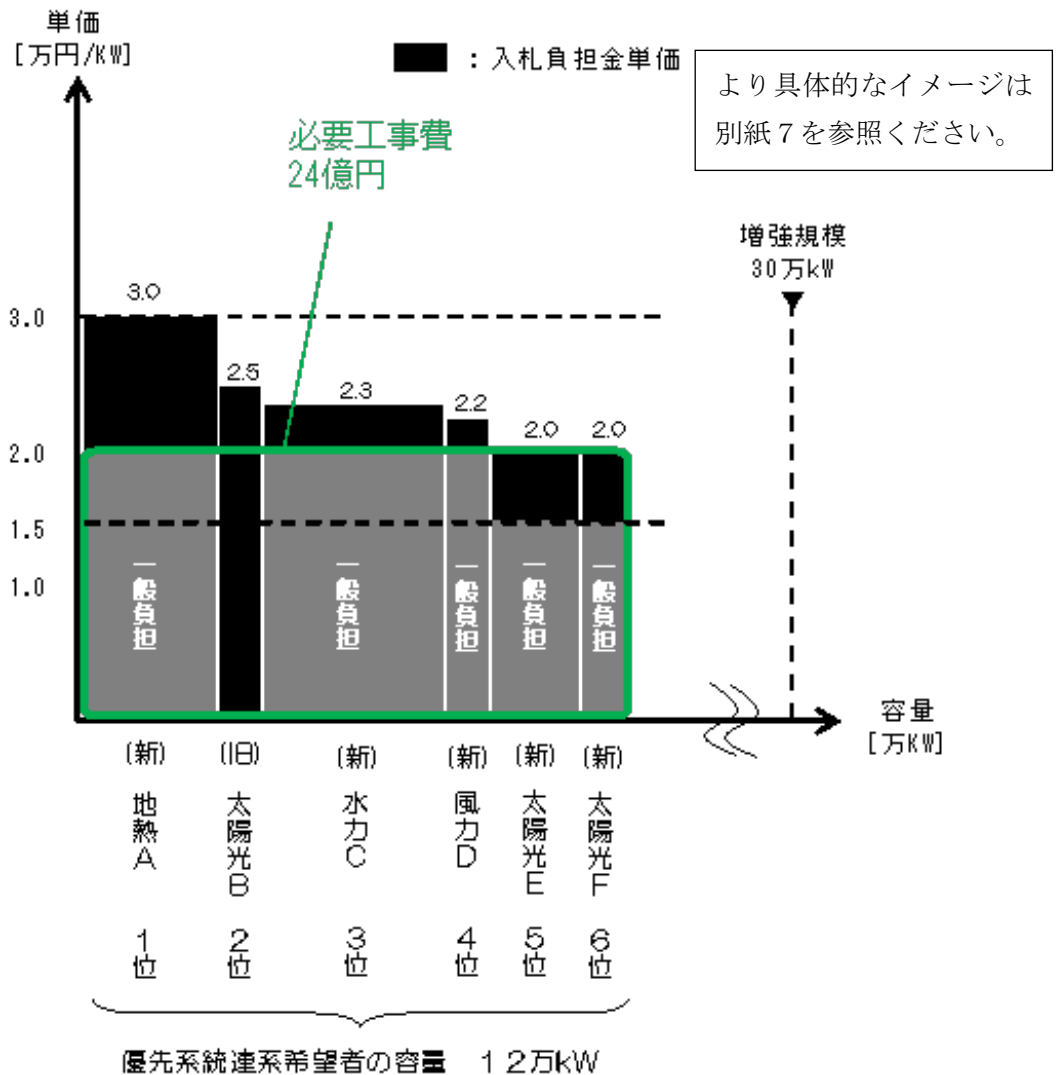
単価
[万円/KW]

：入札負担金単価

より具体的なイメージは別紙７を参照ください。

必要工事費
24億円

増強規模
30万kW

3.0
2.0
1.5
1.0

3.0
2.5
2.3
2.2
2.0
2.0

一般負担
一般負担
一般負担
一般負担
一般負担

容量
[万KW]

(新) 地熱A 1位
(旧) 太陽光B 2位
(新) 水力C 3位
(新) 風力D 4位
(新) 太陽光E 5位
(新) 太陽光F 6位

優先系統連系希望者の容量　１２万kW